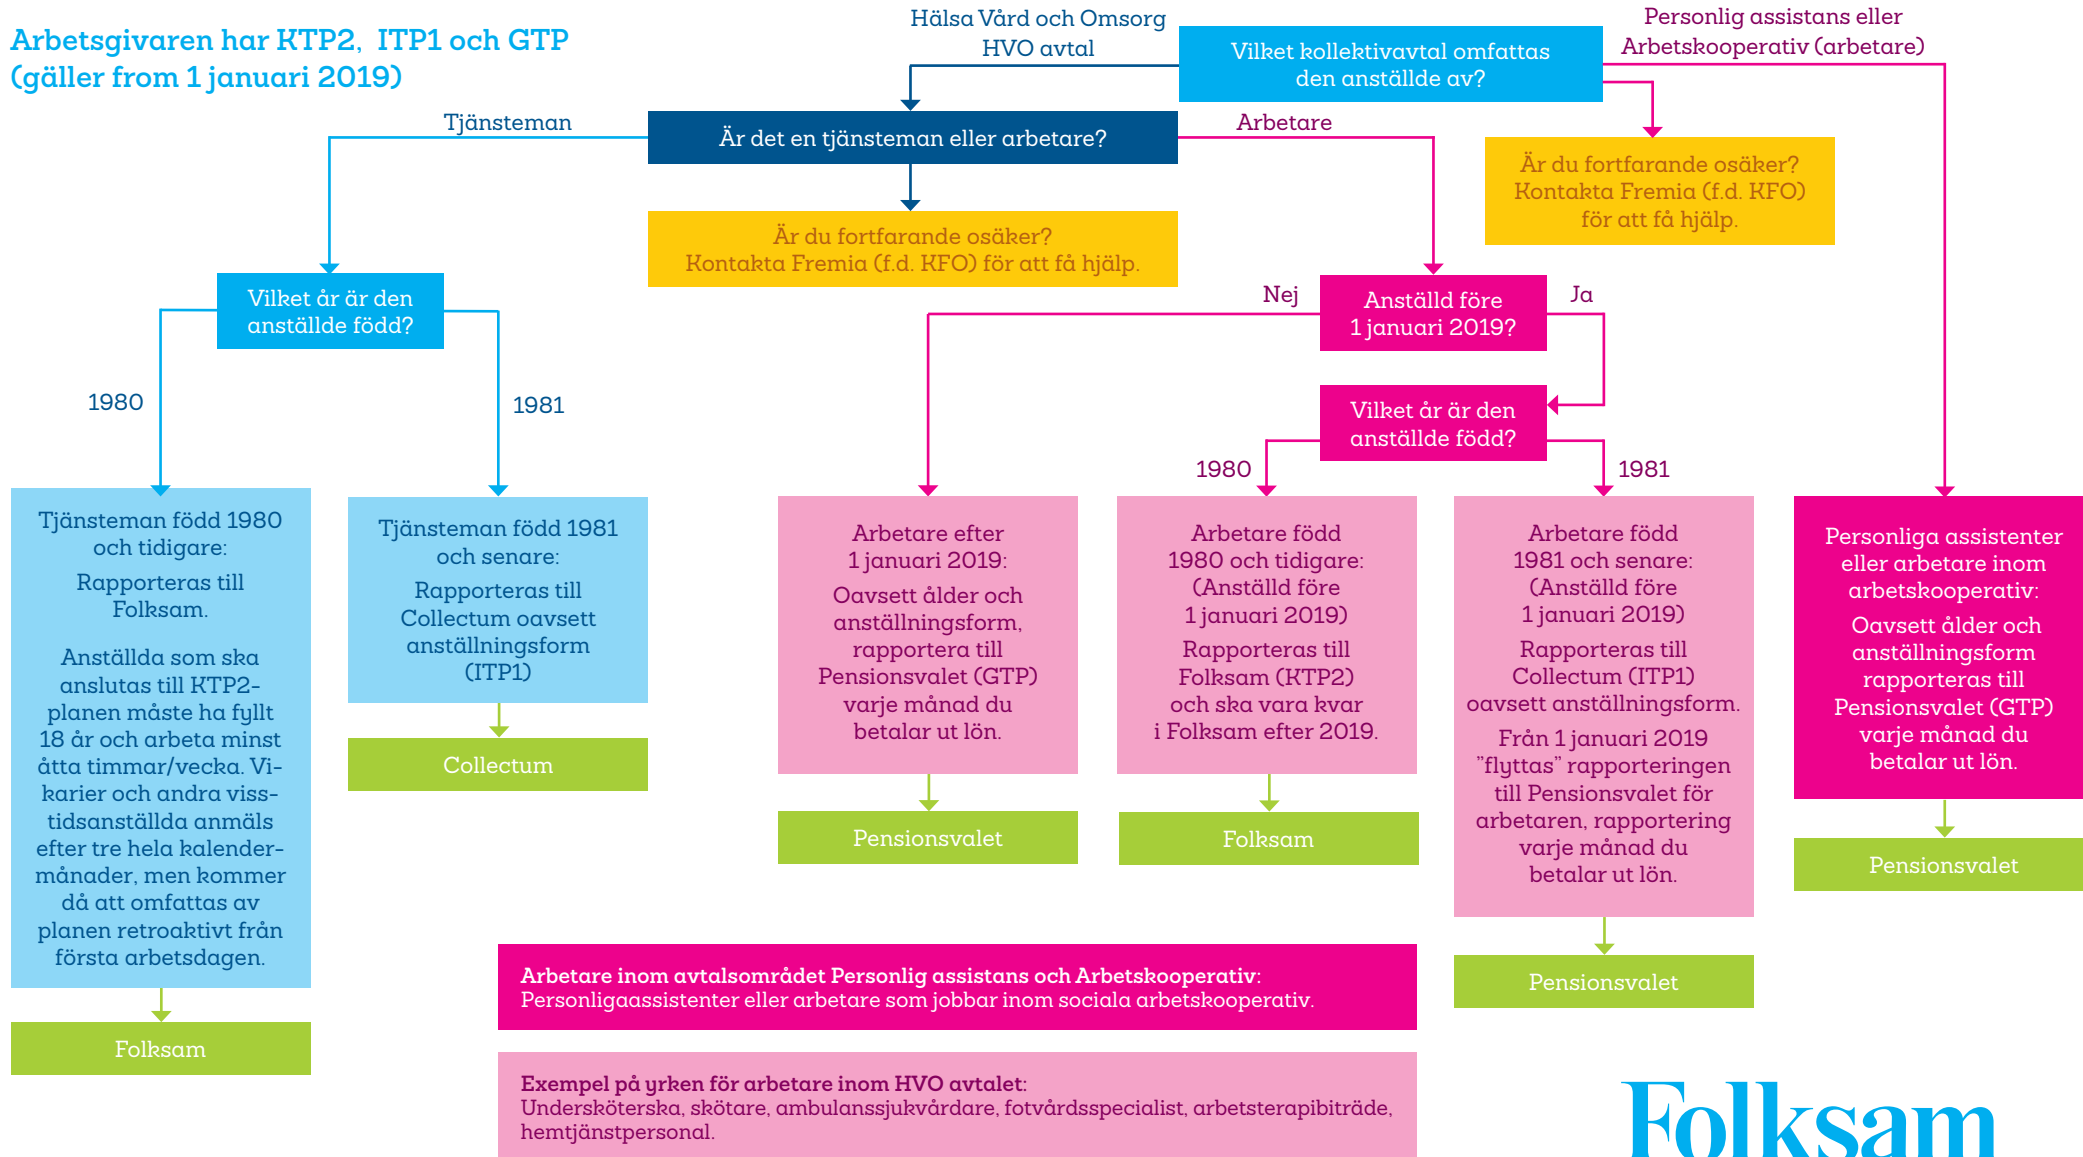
Arbetsgivaren har KTP2, ITP1 och GTP
(gäller from 1 januari 2019)

Hälsa Vård och Omsorg
HVO avtal

Vilket kollektivavtal omfattas den anställde av?

Personlig assistans eller Arbetskooperativ (arbetare)

Tjänsteman

Är det en tjänsteman eller arbetare?

Arbetare

Är du fortfarande osäker? Kontakta Fremia (f.d. KFO) för att få hjälp.

Är du fortfarande osäker? Kontakta Fremia (f.d. KFO) för att få hjälp.

Vilket år är den anställde född?

1980

1981

Nej

Anställd före 1 januari 2019?

Ja

Vilket år är den anställde född?

1980

1981

Tjänsteman född 1980 och tidigare:

Rapporteras till Folksam.

Anställda som ska anslutas till KTP2-planen måste ha fyllt 18 år och arbeta minst åtta timmar/vecka. Vikarier och andra visstidsanställda anmäls efter tre hela kalendermånader, men kommer då att omfattas av planen retroaktivt från första arbetsdagen.

Folksam

Tjänsteman född 1981 och senare:

Rapporteras till Collectum oavsett anställningsform (ITP1)

Collectum

Arbetare efter 1 januari 2019:

Oavsett ålder och anställningsform, rapportera till Pensionsvalet (GTP) varje månad du betalar ut lön.

Pensionsvalet

Arbetare född 1980 och tidigare: (Anställd före 1 januari 2019)

Rapporteras till Folksam (KTP2) och ska vara kvar i Folksam efter 2019.

Folksam

Arbetare född 1981 och senare: (Anställd före 1 januari 2019)

Rapporteras till Collectum (ITP1) oavsett anställningsform.

Från 1 januari 2019 "flyttas" rapporteringen till Pensionsvalet för arbetaren, rapportering varje månad du betalar ut lön.

Pensionsvalet

Personliga assistenter eller arbetare inom arbetskooperativ:

Oavsett ålder och anställningsform rapporteras till Pensionsvalet (GTP) varje månad du betalar ut lön.

Pensionsvalet

Arbetare inom avtalsområdet Personlig assistans och Arbetskooperativ:
Personligaassistenter eller arbetare som jobbar inom sociala arbetskooperativ.

Exempel på yrken för arbetare inom HVO avtalet:
Undersköterska, skötare, ambulanssjukvårdare, fotvårdsspecialist, arbetsterapibiträde, hemtjänstpersonal.

Folksam